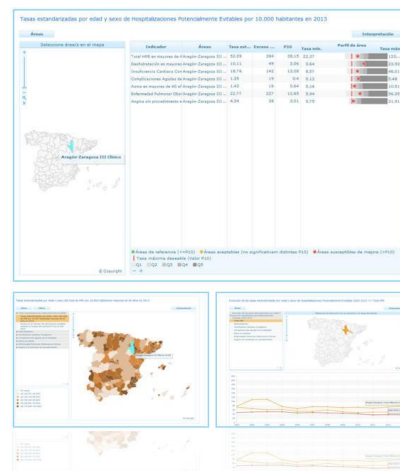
Tasas estandarizadas por edad y sexo de Hospitalizaciones Potencialmente Evitables por 10.000 habitantes en 2013

Áreas

Interpretación

Seleccione área/s en el mapa

Aragón Zaragoza III Oliver

| Indicador | Áreas | Tasa est... | Exceso ... | P10 | Tasa mín... | Perfil de área | Tasa máx... |
|---|---|---|---|---|---|---|---|
| Total HPE en mayores de ... | Aragón Zaragoza III ... | 52,59 | 284 | 26,15 | 22,37 | | 120,... |
| Deshidratación en mayores ... | Aragón Zaragoza III ... | 10,11 | 49 | 5,04 | 3,64 | | 23,93 |
| Insuficiencia Cardiaca Con... | Aragón Zaragoza III ... | 19,76 | 142 | 13,05 | 8,37 | | 48,51 |
| Complicaciones Agudas de ... | Aragón Zaragoza III ... | 1,26 | 19 | 0,4 | 0,12 | | 4,48 |
| Asma en mayores de 60 ... | Aragón Zaragoza III ... | 1,43 | 18 | 0,64 | 0,19 | | 10,51 |
| Enfermedad Pulmonar Obst... | Aragón Zaragoza III ... | 22,77 | 227 | 12,65 | 5,94 | | 66,05 |
| Anginas sin procedimiento ... | Aragón Zaragoza III ... | 4,54 | 56 | 0,81 | 0,75 | | 21,91 |

Áreas de referencia (<P10) | Áreas evitables (no significativamente distintas P10) | Áreas susceptibles de mejora (>P10)
Tasa mínima deseable (tasa P10)
Q1 Q2 Q3 Q4 Q5

Copyright